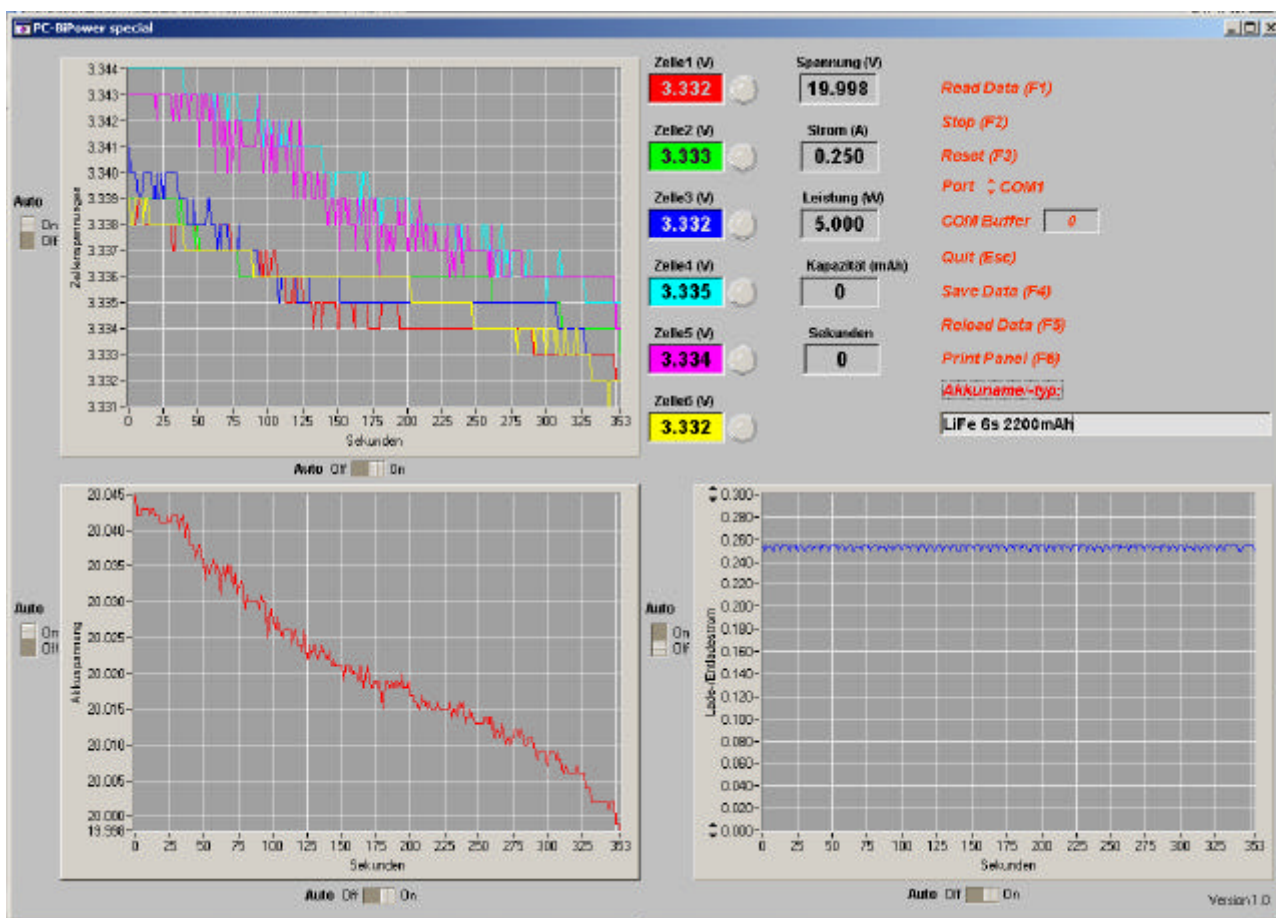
PC-BIPower special

Auto
On
Off

3.344
3.343
3.342
3.341
3.340
3.339
3.338
3.337
3.336
3.335
3.334
3.333
3.332
3.331
Zellenspannungen
0 25 50 75 100 125 150 175 200 225 250 275 300 325 353
Sekunden

Auto Off On

Zelle1 (V)
3.332
Zelle2 (V)
3.333
Zelle3 (V)
3.332
Zelle4 (V)
3.335
Zelle5 (V)
3.334
Zelle6 (V)
3.332

Spannung (V)
19.998
Strom (A)
0.250
Leistung (W)
5.000
Kapazität (mAh)
0
Sekunden
0

Read Data (F1)
Stop (F2)
Reset (F3)
Port COM1
COM Buffer 0
Quit (Esc)
Save Data (F4)
Reload Data (F5)
Print Panel (F6)
Akkuname/-typ:
LiFe 6s 2200mAh

Auto
On
Off

20.045
20.040
20.035
20.030
20.025
20.020
20.015
20.010
20.005
20.000
19.998
Akkuspannung
0 25 50 75 100 125 150 175 200 225 250 275 300 325 353
Sekunden

Auto Off On

Auto
On
Off

0.300
0.280
0.260
0.240
0.220
0.200
0.180
0.160
0.140
0.120
0.100
0.080
0.060
0.040
0.020
0.000
Lade-/Entladestrom
0 25 50 75 100 125 150 175 200 225 250 275 300 325 353
Sekunden

Auto Off On

Version1.0